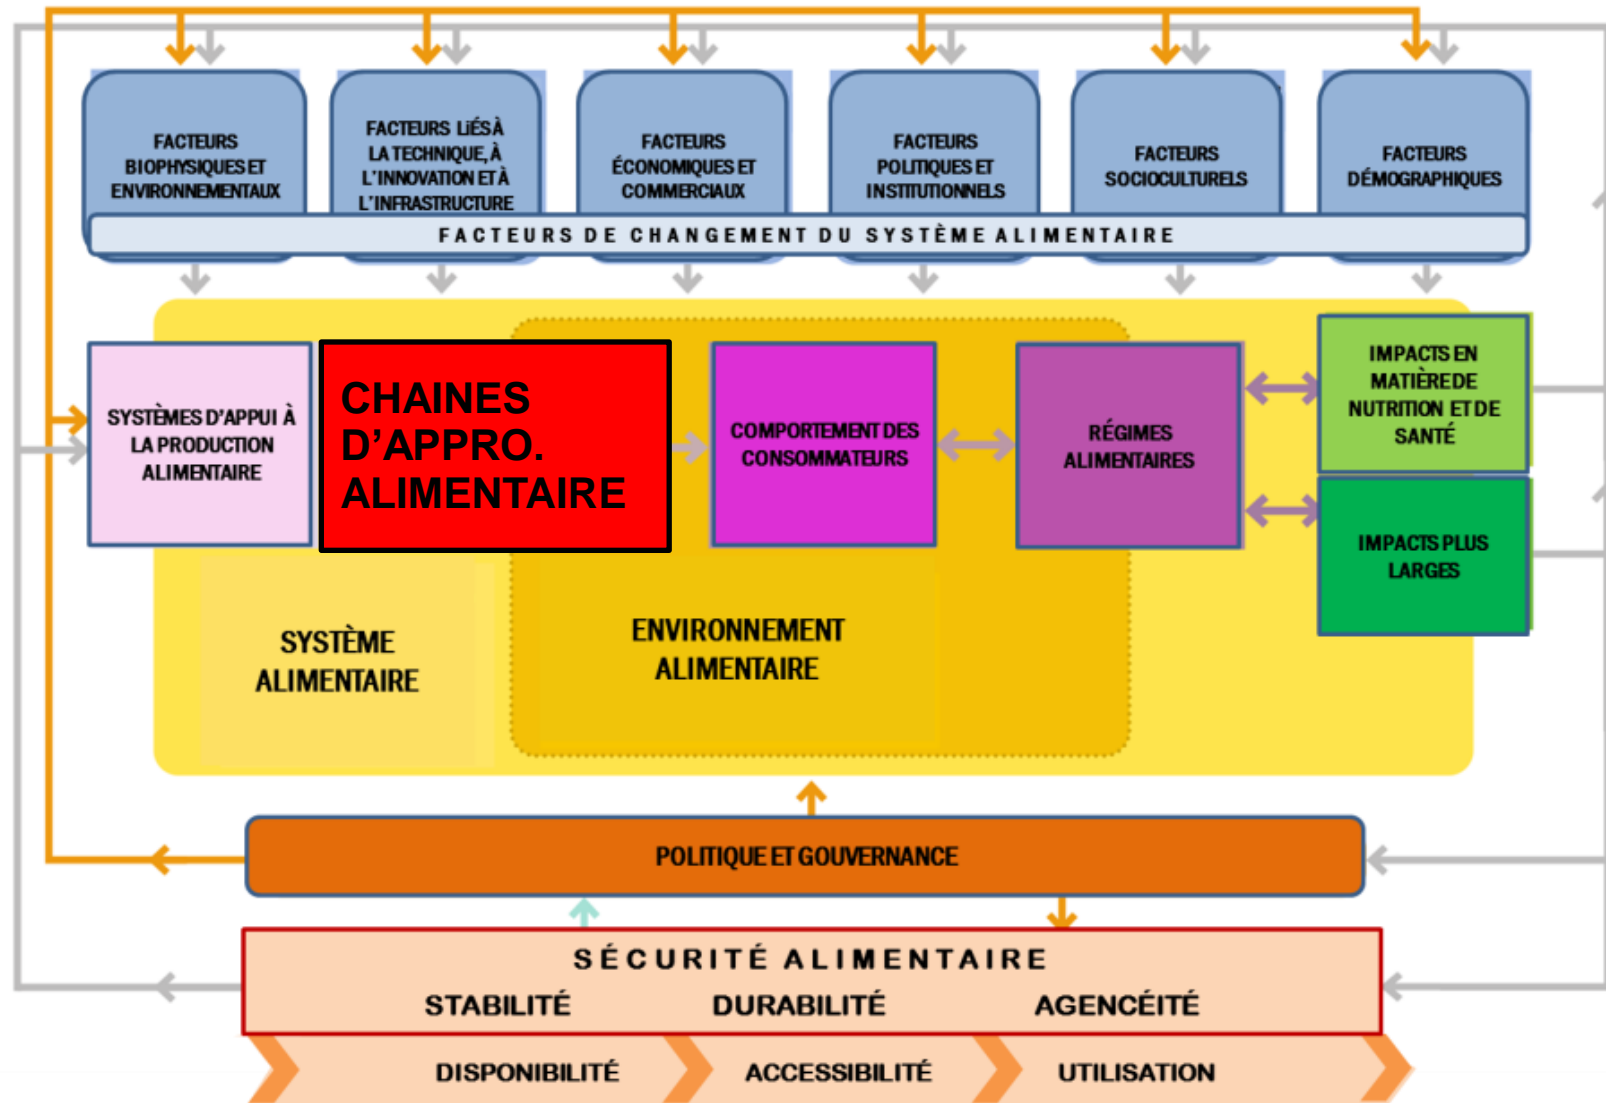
FACTEURS BIOPHYSIQUES ET ENVIRONNEMENTAUX

FACTEURS LIÉS À LA TECHNIQUE, À L'INNOVATION ET À L'INFRASTRUCTURE

FACTEURS ÉCONOMIQUES ET COMMERCIAUX

FACTEURS POLITIQUES ET INSTITUTIONNELS

FACTEURS SOCIOCULTURELS

FACTEURS DÉMOGRAPHIQUES

FACTEURS DE CHANGEMENT DU SYSTÈME ALIMENTAIRE

SYSTÈMES D'APPUI À LA PRODUCTION ALIMENTAIRE

CHAINES D'APPRO. ALIMENTAIRE

COMPORTEMENT DES CONSOMMATEURS

RÉGIMES ALIMENTAIRES

IMPACTS EN MATIÈRE DE NUTRITION ET DE SANTÉ

IMPACTS PLUS LARGES

SYSTÈME ALIMENTAIRE

ENVIRONNEMENT ALIMENTAIRE

POLITIQUE ET GOUVERNANCE

SÉCURITÉ ALIMENTAIRE

STABILITÉ DURABILITÉ AGENCÉITÉ

DISPONIBILITÉ ACCESSIBILITÉ UTILISATION